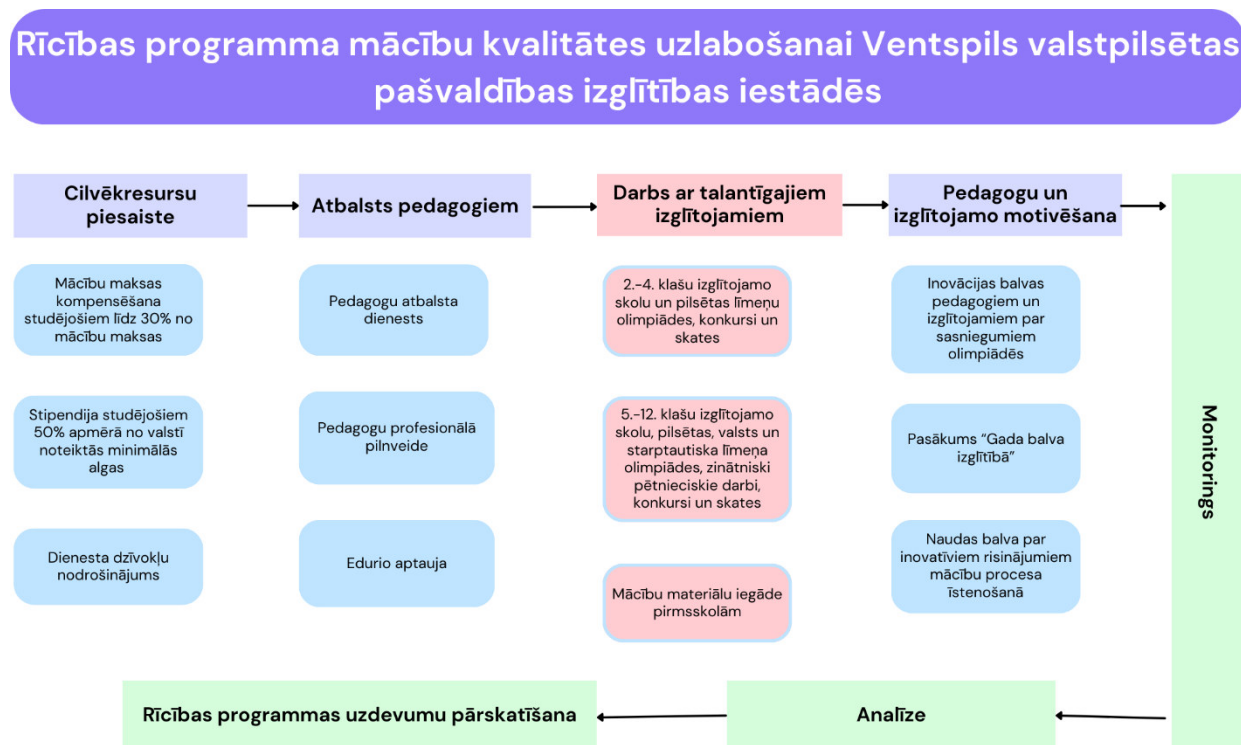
Rīcības programma mācību kvalitātes uzlabošanai Ventspils valstpilsētas pašvaldības izglītības iestādēs

Cilvēkresursu piesaiste

Atbalsts pedagogiem

Darbs ar talantīgajiem izglītojamiem

Pedagogu un izglītojamo motivēšana

Mācību maksas kompensēšana studējošiem līdz 30% no mācību maksas

Stipendija studējošiem 50% apmērā no valstī noteiktās minimālās algas

Dienesta dzīvokļu nodrošinājums

Pedagogu atbalsta dienests

Pedagogu profesionālā pilnveide

Edurio aptauja

2.-4. klašu izglītojamo skolu un pilsētas līmeņu olimpiādes, konkursi un skates

5.-12. klašu izglītojamo skolu, pilsētas, valsts un starptautiska līmeņa olimpiādes, zinātniski pētnieciskie darbi, konkursi un skates

Mācību materiālu iegāde pirmsskolām

Inovācijas balvas pedagogiem un izglītojamiem par sasniegumiem olimpiādēs

Pasākums "Gada balva izglītībā"

Naudas balva par inovatīviem risinājumiem mācību procesa īstenošanā

Monitorings

Analīze

Rīcības programmas uzdevumu pārskatīšana